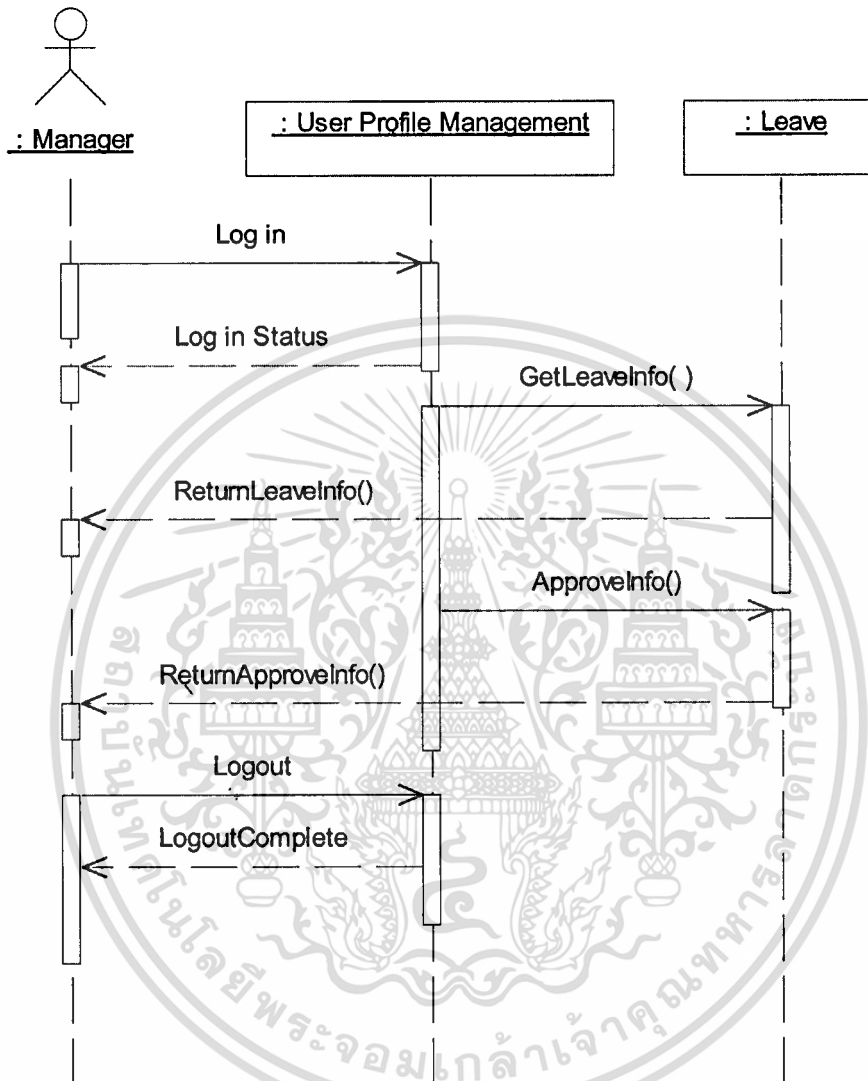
: Manager

: User Profile Management

: Leave

Log in

Log in Status

GetLeaveInfo( )

ReturnLeaveInfo()

ApproveInfo()

ReturnApproveInfo()

Logout

LogoutComplete

มหาวิทยาลัยเทคโนโลยีพระจอมเกล้าพระนครเหนือ